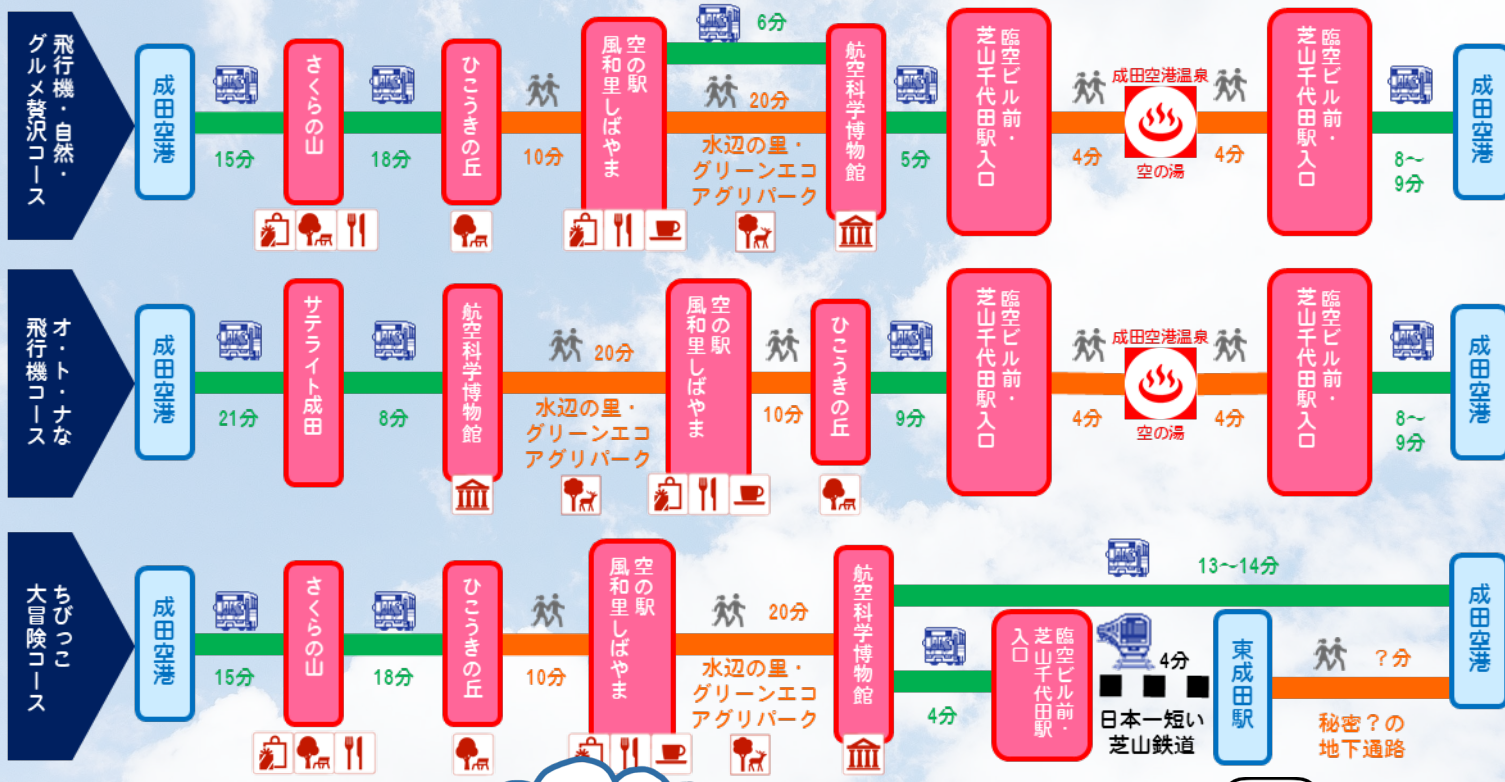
飛行機・自然・グルメ贅沢コース

成田空港
15分
さくらの山
18分
ひこうきの丘
10分
空の駅 風和里しばやま
6分
20分
水辺の里・グリーンエコアグリパーク
航空科学博物館
5分
臨空ビル前・芝山千代田駅入口
4分
成田空港温泉
空の湯
4分
臨空ビル前・芝山千代田駅入口
8～9分
成田空港

オ・ト・ナな飛行機コース

成田空港
21分
サテライト成田
8分
航空科学博物館
20分
水辺の里・グリーンエコアグリパーク
空の駅 風和里しばやま
10分
ひこうきの丘
9分
臨空ビル前・芝山千代田駅入口
4分
成田空港温泉
空の湯
4分
臨空ビル前・芝山千代田駅入口
8～9分
成田空港

ちびっこ大冒険コース

成田空港
15分
さくらの山
18分
ひこうきの丘
10分
空の駅 風和里しばやま
20分
水辺の里・グリーンエコアグリパーク
航空科学博物館
13～14分
4分
臨空ビル前・芝山千代田駅入口
4分
日本一短い芝山鉄道
東成田駅
？分
秘密？の地下通路
成田空港